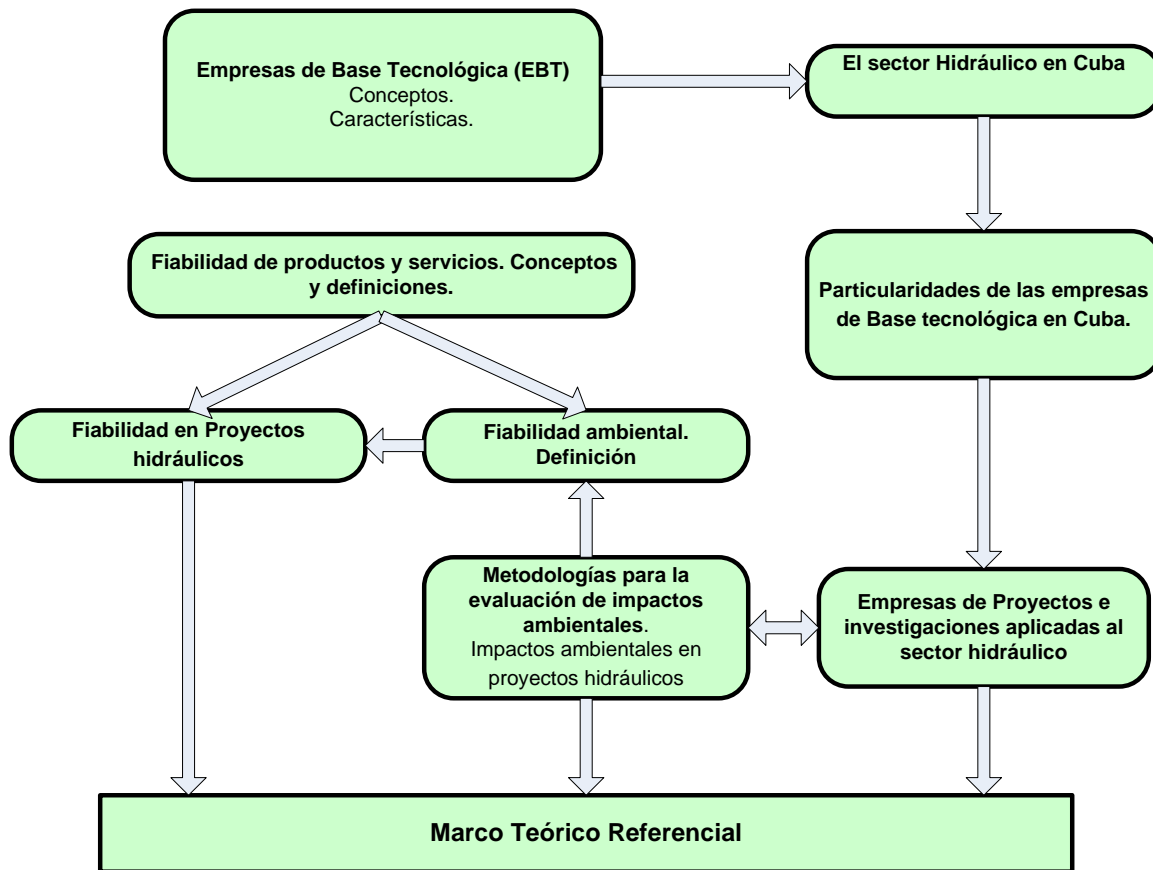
Empresas de Base Tecnológica (EBT)
Conceptos.
Características.

El sector Hidráulico en Cuba

Fiabilidad de productos y servicios. Conceptos y definiciones.

Particularidades de las empresas de Base tecnológica en Cuba.

Fiabilidad en Proyectos hidráulicos

Fiabilidad ambiental. Definición

Metodologías para la evaluación de impactos ambientales.
Impactos ambientales en proyectos hidráulicos

Empresas de Proyectos e investigaciones aplicadas al sector hidráulico

Marco Teórico Referencial